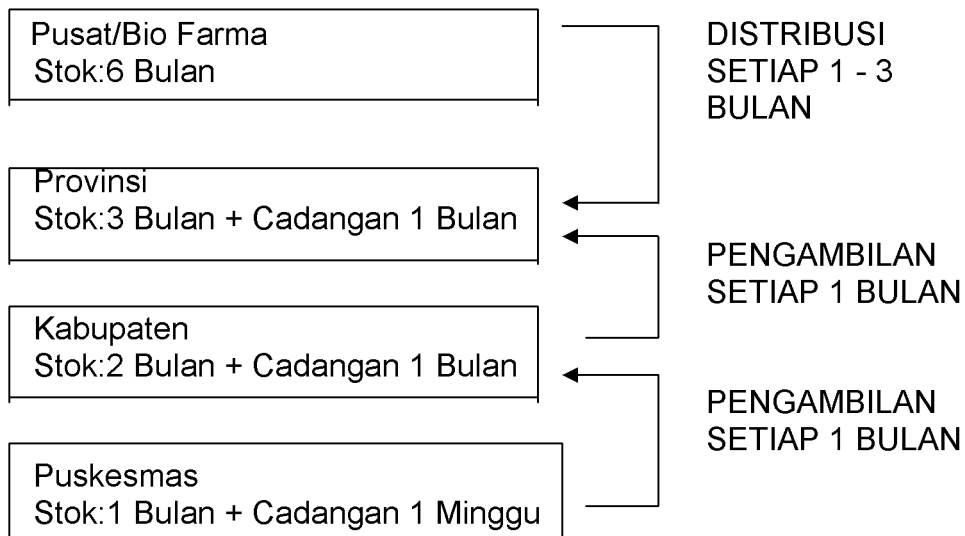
Pusat/Bio Farma
Stok:6 Bulan

DISTRIBUSI SETIAP 1 - 3 BULAN

Provinsi
Stok:3 Bulan + Cadangan 1 Bulan

PENGAMBILAN SETIAP 1 BULAN

Kabupaten
Stok:2 Bulan + Cadangan 1 Bulan

PENGAMBILAN SETIAP 1 BULAN

Puskesmas
Stok:1 Bulan + Cadangan 1 Minggu